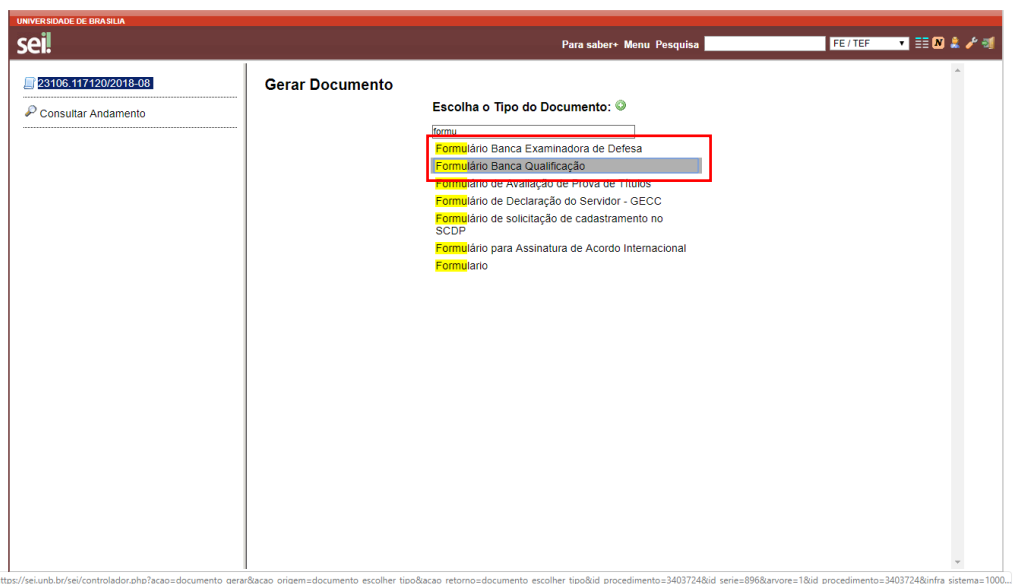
UNIVERSIDADE DE BRASILIA

sei!

Para saber+ Menu Pesquisa

FE / TEF

23106.117120/2018-08

Consultar Andamento

Gerar Documento

Escolha o Tipo do Documento:

formu

Formulário Banca Examinadora de Defesa

Formulário Banca Qualificação

Formulário de Avaliação de Prova de Títulos

Formulário de Declaração do Servidor - GECC

Formulário de solicitação de cadastramento no SCDP

Formulário para Assinatura de Acordo Internacional

Formulario

https://sei.unb.br/sei/controlador.php?acao=documento_gerar&acao_origem=documento_escolher_tipo&acao_retorno=documento_escolher_tipo&id_procedimento=3403724&id_serie=896&arvore=1&id_procedimento=3403724&infra_sistema=1000...